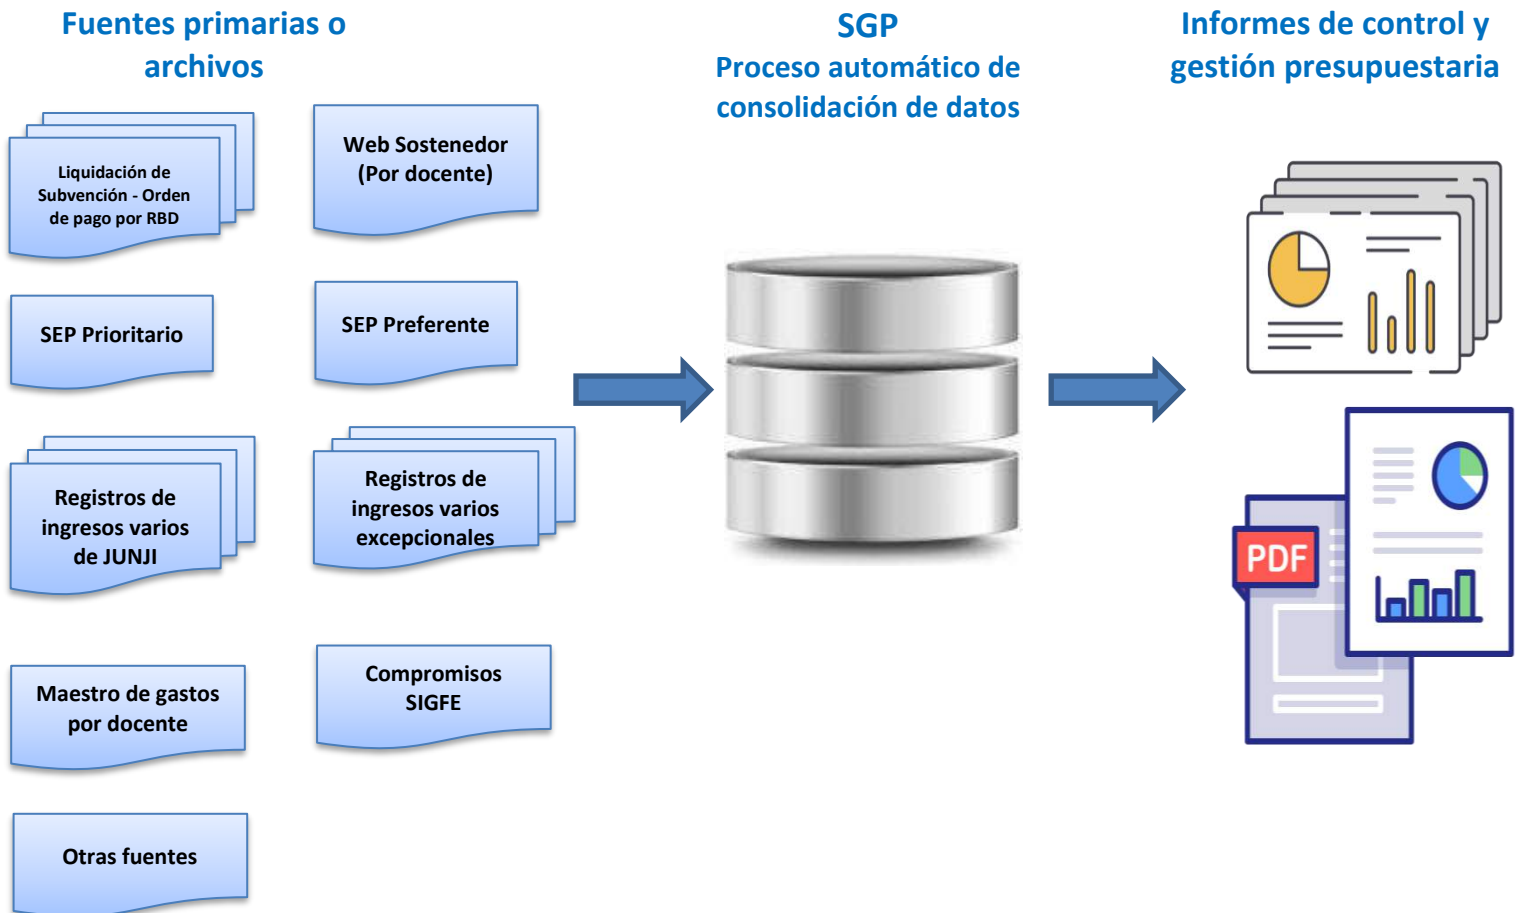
Fuentes primarias o archivos

SGP
Proceso automático de consolidación de datos

Informes de control y gestión presupuestaria

Liquidación de Subvención - Orden de pago por RBD

Web Sostenedor (Por docente)

SEP Prioritario

SEP Preferente

Registros de ingresos varios de JUNJI

Registros de ingresos varios excepcionales

Maestro de gastos por docente

Compromisos SIGFE

Otras fuentes

PDF